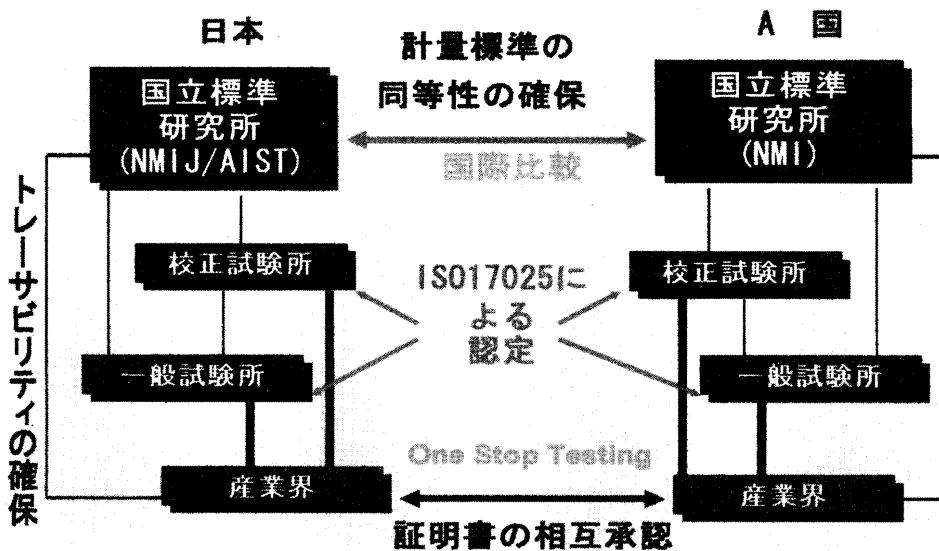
日本

計量標準の同等性の確保

A 国

国立標準研究所(NMIJ/AIST)

国立標準研究所(NMI)

国際比較

トレーサビリティの確保

校正試験所

ISO17025による認定

校正試験所

一般試験所

一般試験所

One Stop Testing

産業界

産業界

証明書の相互承認